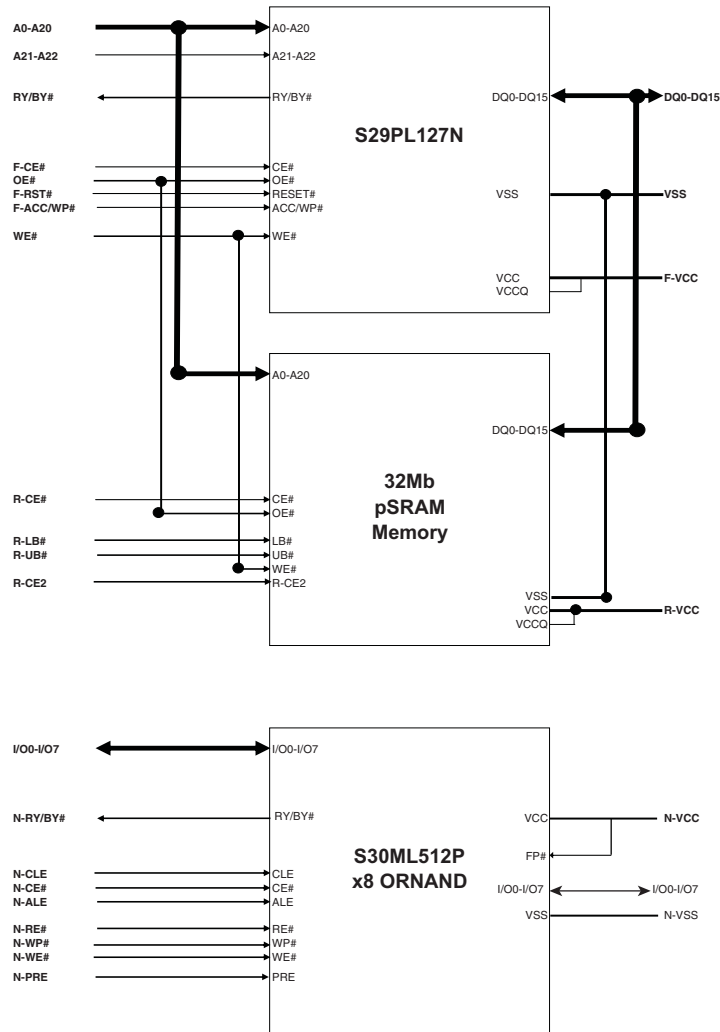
A0-A20
A21-A22
RY/BY#
F-CE#
OE#
F-RST#
F-ACC/WP#
WE#

A0-A20
A21-A22
RY/BY#
CE#
OE#
RESET#
ACC/WP#
WE#

S29PL127N

DQ0-DQ15
VSS
VCC
VCCQ

DQ0-DQ15
VSS
F-VCC

A0-A20

DQ0-DQ15

32Mb
pSRAM
Memory

R-CE#
R-LB#
R-UB#
R-CE2

CE#
OE#
LB#
UB#
WE#
R-CE2

VSS
VCC
VCCQ

R-VCC

I/O0-I/O7
N-RY/BY#
N-CLE
N-CE#
N-ALE
N-RE#
N-WP#
N-WE#
N-PRE

I/O0-I/O7
RY/BY#
CLE
CE#
ALE
RE#
WP#
WE#
PRE

S30ML512P
x8 ORNAND

VCC
FP#
I/O0-I/O7
VSS

N-VCC
I/O0-I/O7
N-VSS